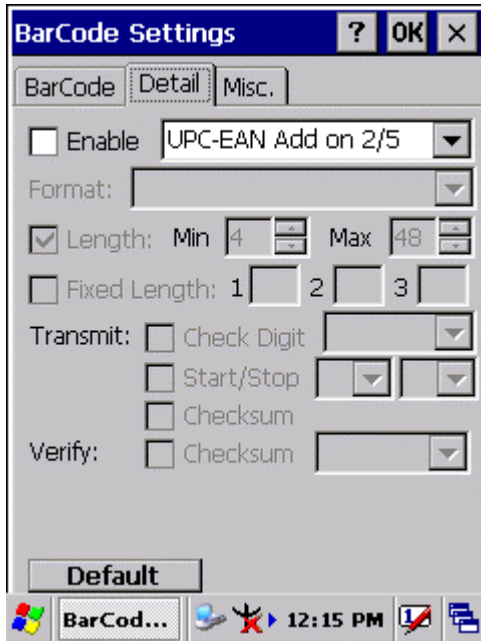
BarCode Settings ? OK ×

BarCode | Detail | Misc.

Enable UPC-EAN Add on 2/5

Format:

Length: Min 4 Max 48

Fixed Length: 1 2 3

Transmit: Check Digit

Start/Stop

Checksum

Verify: Checksum

Default

BarCod... 12:15 PM